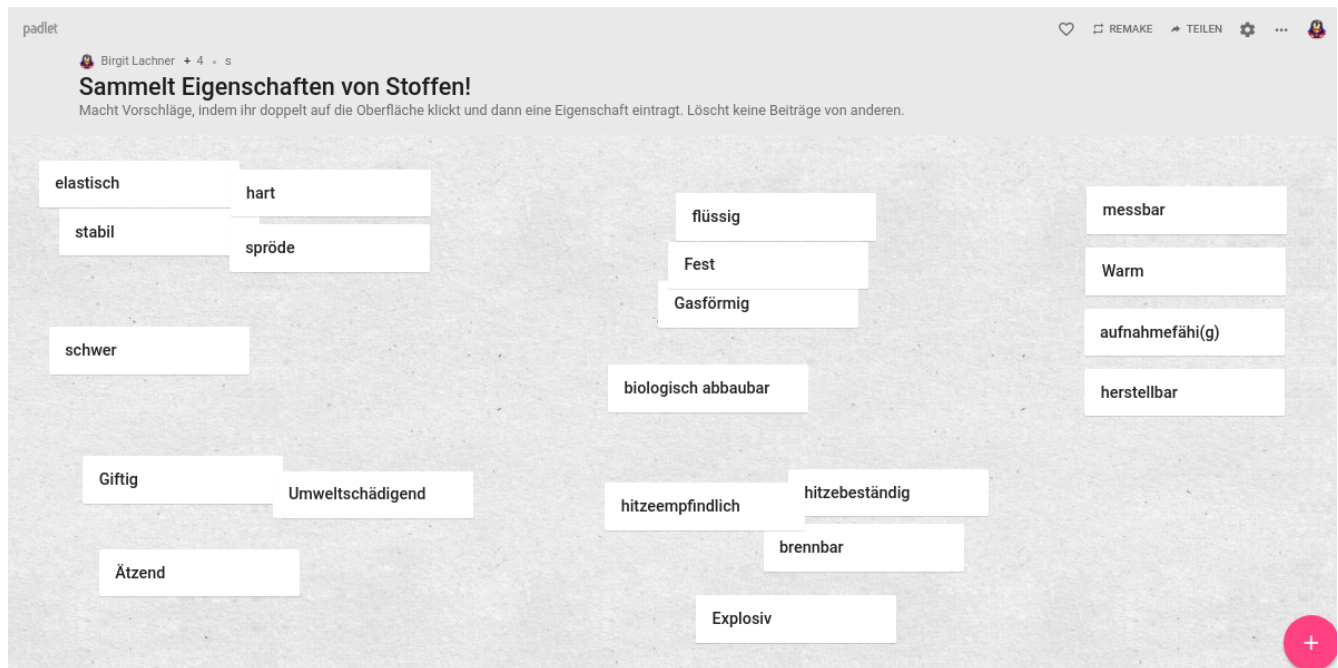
padlet

REMAKE TEILEN ...

Birgit Lachner + 4 • s

Sammelt Eigenschaften von Stoffen!

Macht Vorschläge, indem ihr doppelt auf die Oberfläche klickt und dann eine Eigenschaft eintragt. Löscht keine Beiträge von anderen.

elastisch

hart

stabil

spröde

schwer

Giftig

Umweltschädigend

Ätzend

flüssig

Fest

Gasförmig

biologisch abbaubar

hitzeempfindlich

hitzebeständig

brennbar

Explosiv

messbar

Warm

aufnahmefähi(g)

herstellbar

+